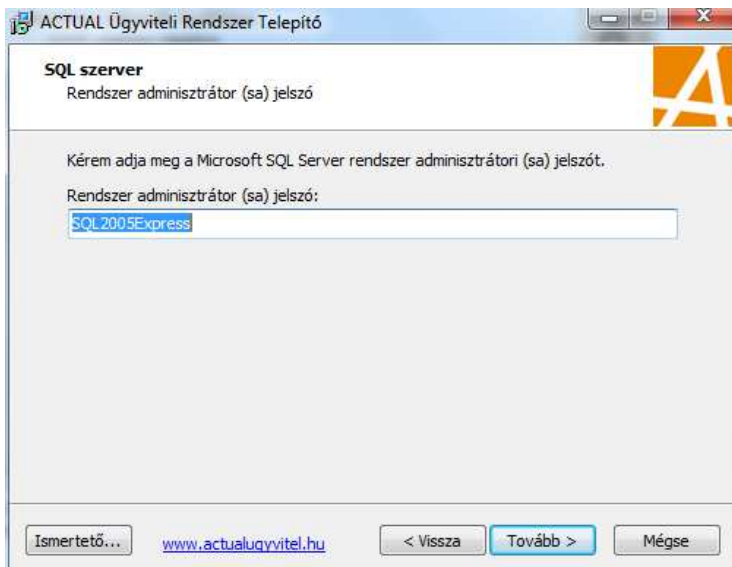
ACTUAL Ügyviteli Rendszer Telepítő

SQL szerver
Rendszer adminisztrátor (sa) jelszó

Kérem adja meg a Microsoft SQL Server rendszer adminisztrátori (sa) jelszót.

Rendszer adminisztrátor (sa) jelszó:

SQL2005Express

Ismertető...

www.actualugyvitel.hu

< Vissza

Tovább >

Mégse